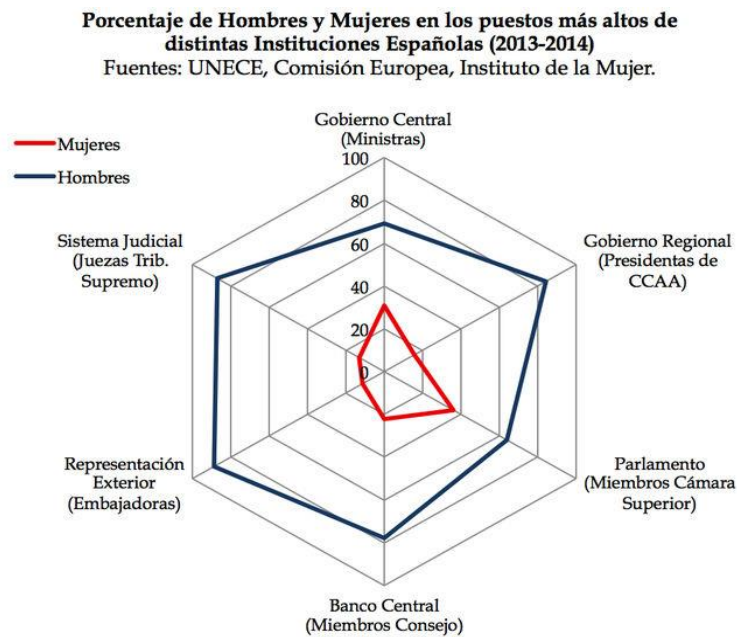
Porcentaje de Hombres y Mujeres en los puestos más altos de distintas Instituciones Españolas (2013-2014)
Fuentes: UNECE, Comisión Europea, Instituto de la Mujer.

Mujeres
Hombres

Gobierno Central (Ministras)
100
80
60
40
20
0

Gobierno Regional (Presidentas de CCAA)

Parlamento (Miembros Cámara Superior)

Banco Central (Miembros Consejo)

Representación Exterior (Embajadoras)

Sistema Judicial (Juezas Trib. Supremo)